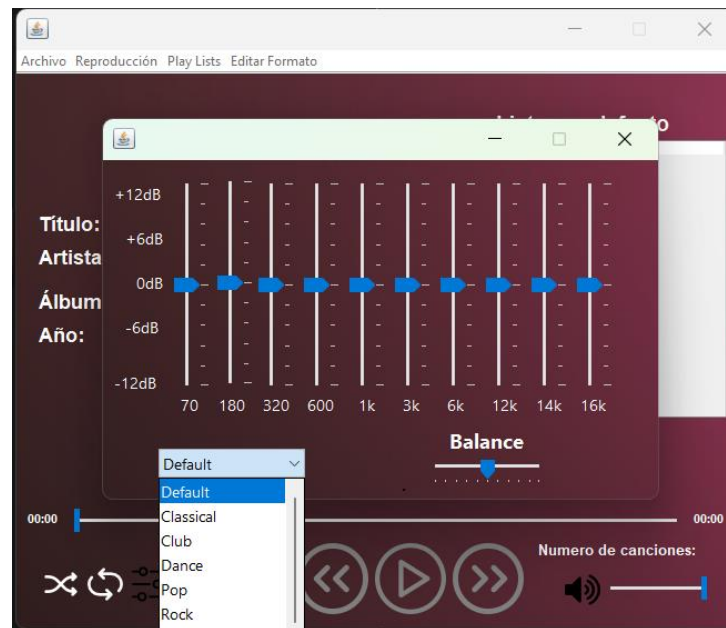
Archivo Reproducción Play Lists Editar Formato

Título:
Artista
Álbum
Año:

+12dB
+6dB
0dB
-6dB
-12dB

70 180 320 600 1k 3k 6k 12k 14k 16k

Balance

Default

Default
Classical
Club
Dance
Pop
Rock

00:00
00:00

Numero de canciones: